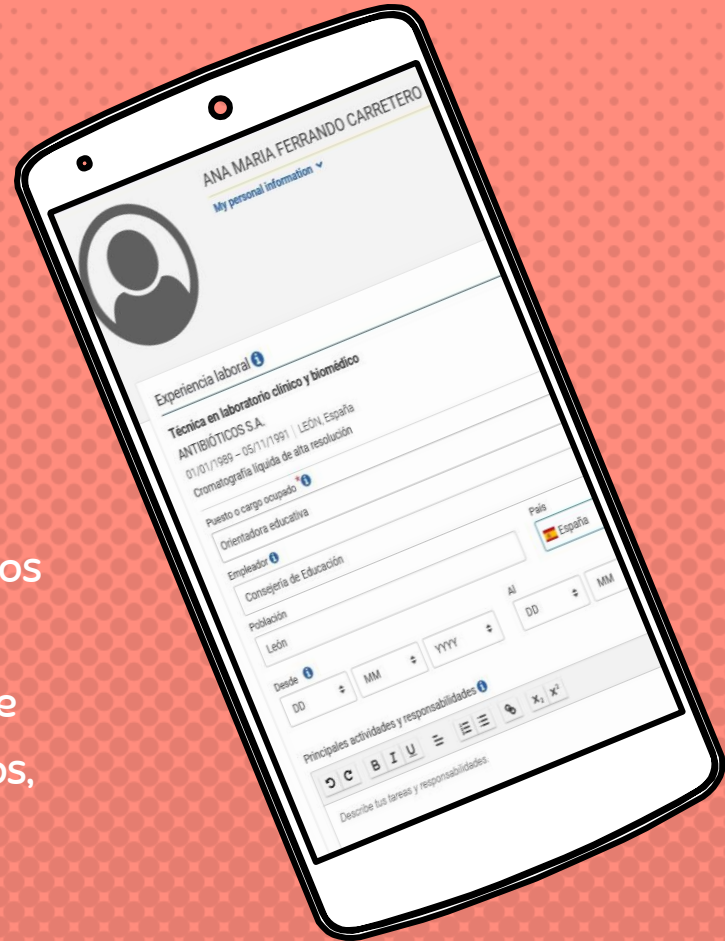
os

e

os,

ANA MARIA FERRANDO CARRETERO
My personal information

Experiencia laboral
Técnica en laboratorio clínico y biomédico
ANTIBIÓTICOS S.A.
01/01/1989 – 05/11/1991 | LEÓN, España
Cromatografía líquida de alta resolución

Puesto o cargo ocupado *
Orientadora educativa

Empleador
Consejería de Educación

País
España

Población
León

Desde
DD MM YYYY

Al
DD MM

Principales actividades y responsabilidades
B I U $x_1$ $x^2$
Describe tus tareas y responsabilidades